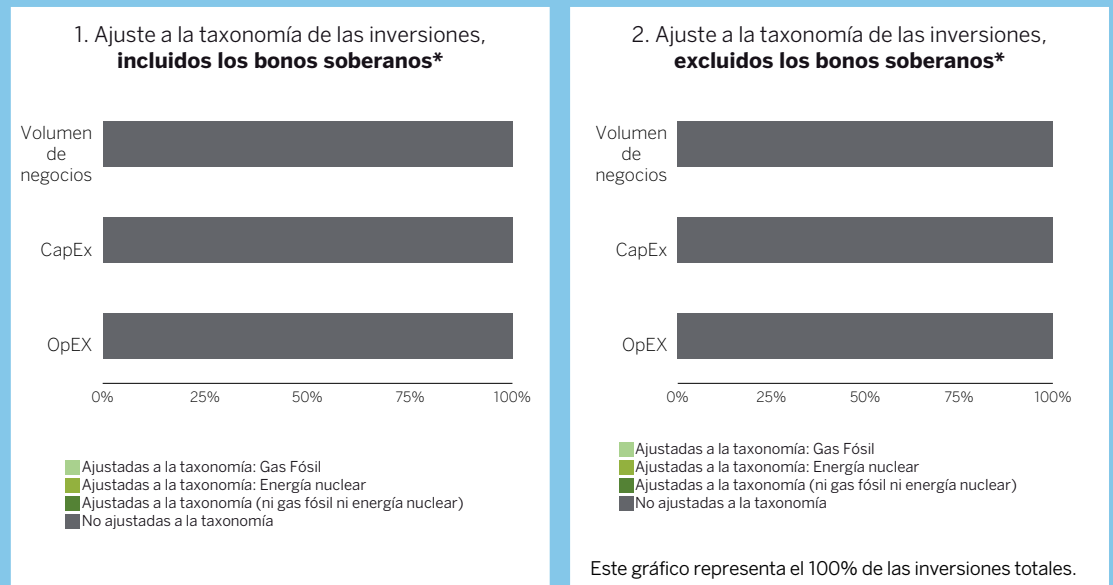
1. Ajuste a la taxonomía de las inversiones, **incluidos los bonos soberanos***

Volumen de negocios

CapEx

OpEX

0% 25% 50% 75% 100%

Ajustadas a la taxonomía: Gas Fósil
Ajustadas a la taxonomía: Energía nuclear
Ajustadas a la taxonomía (ni gas fósil ni energía nuclear)
No ajustadas a la taxonomía

2. Ajuste a la taxonomía de las inversiones, **excluidos los bonos soberanos***

Volumen de negocios

CapEx

OpEX

0% 25% 50% 75% 100%

Ajustadas a la taxonomía: Gas Fósil
Ajustadas a la taxonomía: Energía nuclear
Ajustadas a la taxonomía (ni gas fósil ni energía nuclear)
No ajustadas a la taxonomía

Este gráfico representa el 100% de las inversiones totales.